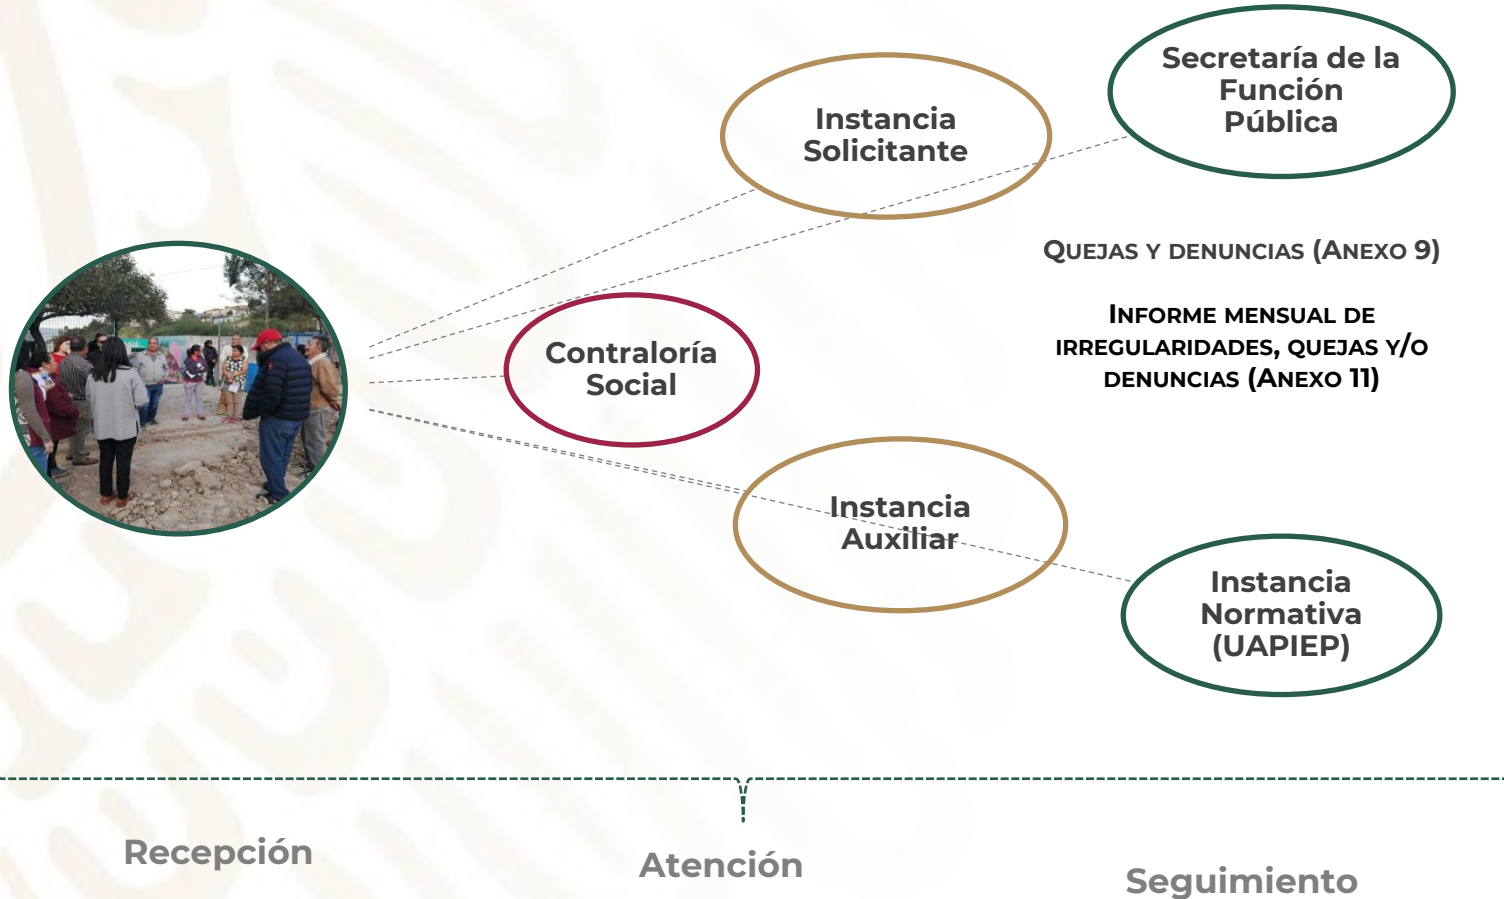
Instancia Solicitante

Secretaría de la Función Pública

Quejas y denuncias (Anexo 9)

Informe mensual de irregularidades, quejas y/o denuncias (Anexo 11)

Contraloría Social

Instancia Auxiliar

Instancia Normativa (UAPIEP)

Recepción

Atención

Seguimiento